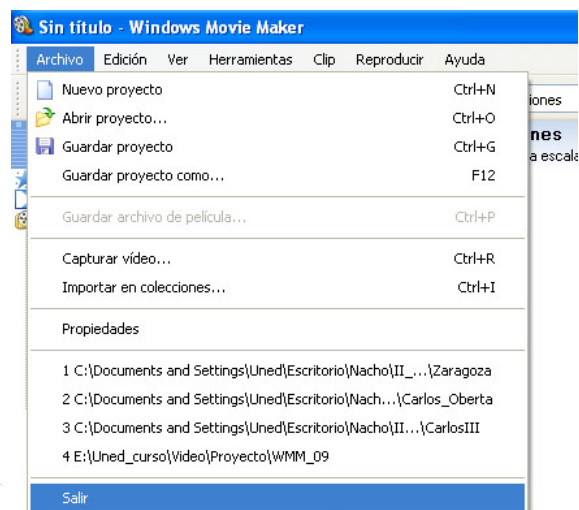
Sin título - Windows Movie Maker

Archivo Edición Ver Herramientas Clip Reproducir Ayuda

Nuevo proyecto Ctrl+N
Abrir proyecto... Ctrl+O
Guardar proyecto Ctrl+G
Guardar proyecto como... F12
Guardar archivo de película... Ctrl+P
Capturar vídeo... Ctrl+R
Importar en colecciones... Ctrl+I
Propiedades
1 C:\Documents and Settings\Uned\Escritorio\Nacho\II_...\Zaragoza
2 C:\Documents and Settings\Uned\Escritorio\Nach...\Carlos_Oberta
3 C:\Documents and Settings\Uned\Escritorio\Nacho\II...\CarlosIII
4 E:\Uned_curso\Video\Proyecto\WMM_09
Salir

iones
nes
a escala